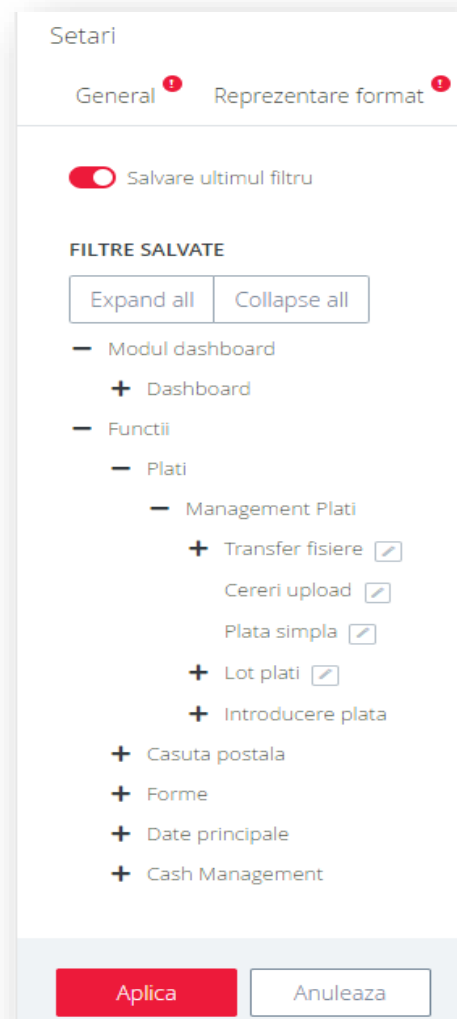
Setari

General ! Reprezentare format !

Salvare ultimul filtru

FILTRE SALVATE

Expand all | Collapse all

− Modul dashboard
+ Dashboard
− Functii
− Plati
− Management Plati
+ Transfer fisiere
Cereri upload
Plata simpla
+ Lot plati
+ Introducere plata
+ Casuta postala
+ Forme
+ Date principale
+ Cash Management

Aplica
Anuleaza